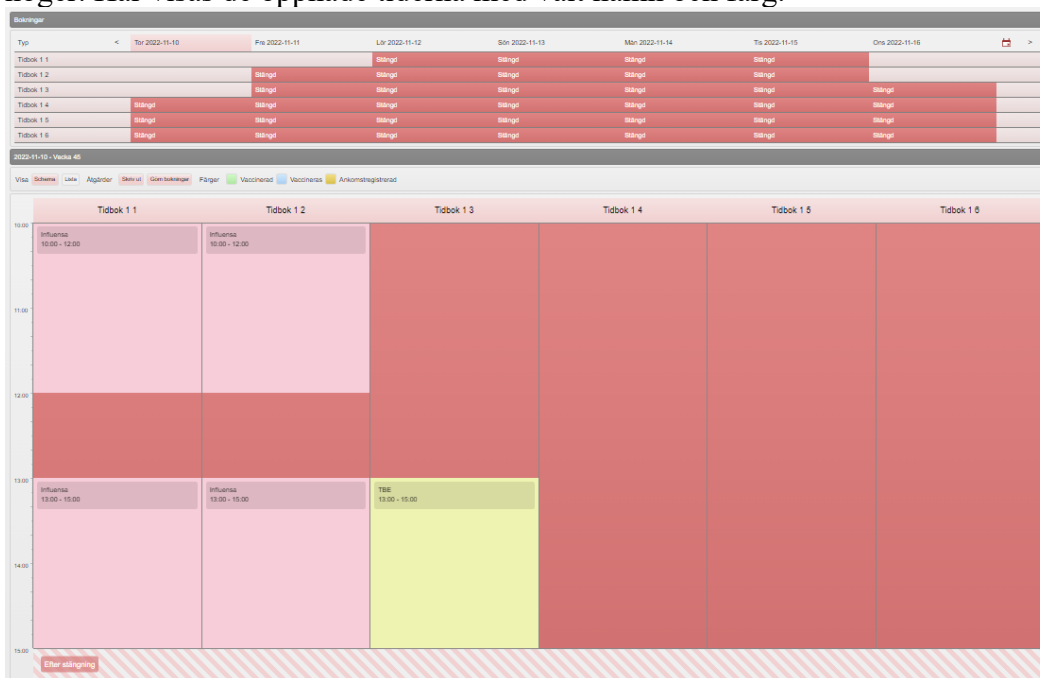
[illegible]gel. Här visas de öppnade tiderna med vaccin namn och färg.

Bokningar

| Typ | < Tor 2022-11-10 | Fre 2022-11-11 | Lör 2022-11-12 | Sön 2022-11-13 | Mån 2022-11-14 | Tis 2022-11-15 | Ons 2022-11-16 > |
|---|---|---|---|---|---|---|---|
| Tidbok 1 1 | | | Stängd | Stängd | Stängd | Stängd | |
| Tidbok 1 2 | | Stängd | Stängd | Stängd | Stängd | Stängd | |
| Tidbok 1 3 | | Stängd | Stängd | Stängd | Stängd | Stängd | Stängd |
| Tidbok 1 4 | Stängd | Stängd | Stängd | Stängd | Stängd | Stängd | Stängd |
| Tidbok 1 5 | Stängd | Stängd | Stängd | Stängd | Stängd | Stängd | Stängd |
| Tidbok 1 6 | Stängd | Stängd | Stängd | Stängd | Stängd | Stängd | Stängd |

2022-11-10 - Vecka 45

Visa Schema Lista Åtgärder Skriv ut Göm bokningar Färger Vaccinerad Vaccineras Ankomstregistrerad

Tidbok 1 1 Tidbok 1 2 Tidbok 1 3 Tidbok 1 4 Tidbok 1 5 Tidbok 1 6

10:00
Influensa
10:00 - 12:00
Influensa
10:00 - 12:00

11:00

12:00

13:00
Influensa
13:00 - 15:00
Influensa
13:00 - 15:00
TBE
13:00 - 15:00

14:00

15:00
Efter stängning